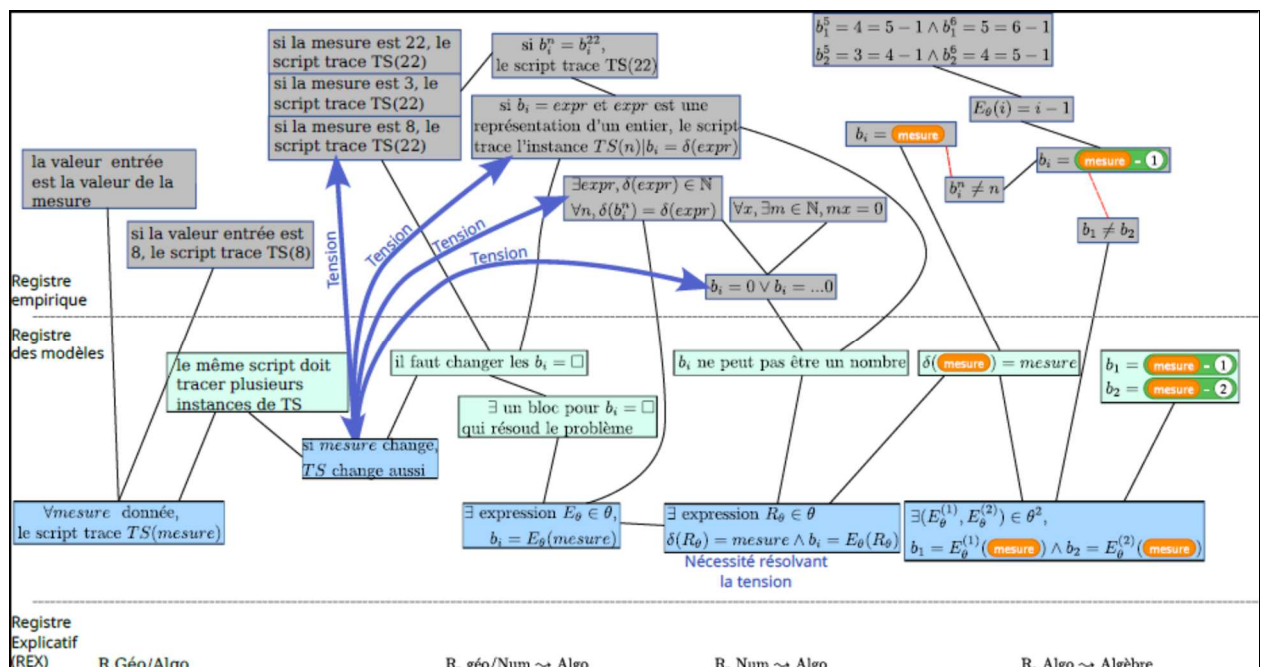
si la mesure est 22, le script trace TS(22)

si la mesure est 3, le script trace TS(22)

si la mesure est 8, le script trace TS(22)

si $b_i^n = b_i^{22}$, le script trace TS(22)

si $b_i = expr$ et $expr$ est une représentation d'un entier, le script trace l'instance $TS(n)|b_i = \delta(expr)$

$b_1^5 = 4 = 5 - 1 \wedge b_1^6 = 5 = 6 - 1$

$b_2^5 = 3 = 4 - 1 \wedge b_2^6 = 4 = 5 - 1$

$E_\theta(i) = i - 1$

$b_i =$ mesure

$b_i =$ mesure - 1

$b_i^n \neq n$

$b_1 \neq b_2$

la valeur entrée est la valeur de la mesure

si la valeur entrée est 8, le script trace TS(8)

$\exists expr, \delta(expr) \in \mathbb{N}$

$\forall n, \delta(b_i^n) = \delta(expr)$

$\forall x, \exists m \in \mathbb{N}, mx = 0$

Tension

Tension

Tension

Tension

$b_i = 0 \vee b_i = ...0$

Registre empirique

Registre des modèles

le même script doit tracer plusieurs instances de TS

il faut changer les $b_i = \square$

$b_i$ ne peut pas être un nombre

$\delta($mesure$) = mesure$

$b_1 =$ mesure - 1

$b_2 =$ mesure - 2

$\exists$ un bloc pour $b_i = \square$ qui résoud le problème

si $mesure$ change, $TS$ change aussi

$\forall mesure$ donnée, le script trace $TS(mesure)$

$\exists$ expression $E_\theta \in \theta$, $b_i = E_\theta(mesure)$

$\exists$ expression $R_\theta \in \theta$

$\delta(R_\theta) = mesure \wedge b_i = E_\theta(R_\theta)$

Nécessité résolvant la tension

$\exists(E_\theta^{(1)}, E_\theta^{(2)}) \in \theta^2$,

$b_1 = E_\theta^{(1)}($mesure$) \wedge b_2 = E_\theta^{(2)}($mesure$)$

Registre Explicatif (REX)

R Géo/Algo

R. géo/Num $\rightsquigarrow$ Algo

R. Num $\rightsquigarrow$ Algo

R. Algo $\rightsquigarrow$ Algèbre